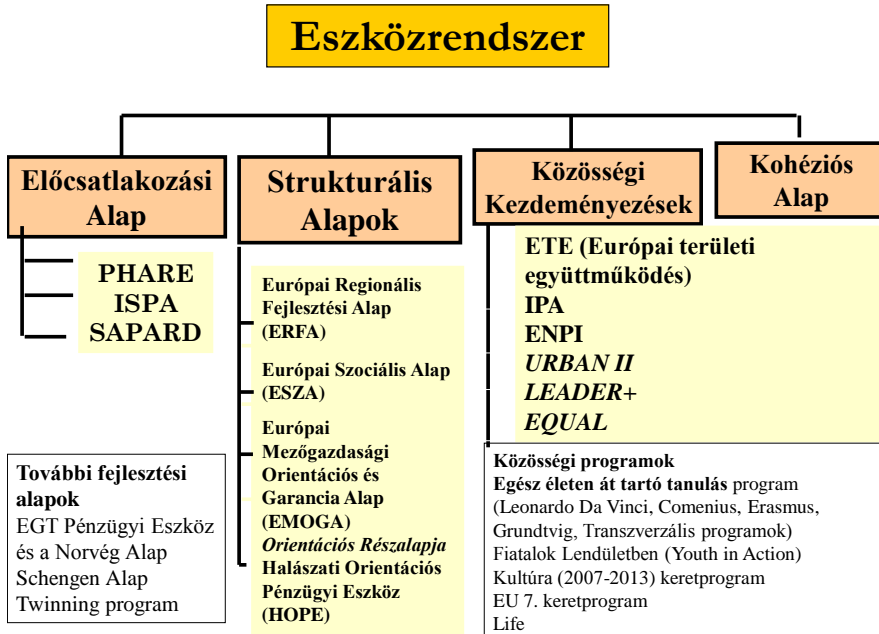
Eszközrendszer

Előcsatlakozási Alap

PHARE
ISPA
SAPARD

Strukturális Alapok

Európai Regionális Fejlesztési Alap (ERFA)

Európai Szociális Alap (ESZA)

Európai Mezőgazdasági Orientációs és Garancia Alap (EMOGA)
*Orientációs Részalapja*
Halászati Orientációs Pénzügyi Eszköz (HOPE)

Közösségi Kezdeményezések

ETE (Európai területi együttműködés)
IPA
ENPI
*URBAN II*
*LEADER+*
*EQUAL*

Kohéziós Alap

**További fejlesztési alapok**
EGT Pénzügyi Eszköz és a Norvég Alap
Schengen Alap
Twinning program

**Közösségi programok**
**Egész életen át tartó tanulás** program (Leonardo Da Vinci, Comenius, Erasmus, Grundtvig, Transzverzális programok)
Fiatalok Lendületben (Youth in Action)
Kultúra (2007-2013) keretprogram
EU 7. keretprogram
Life